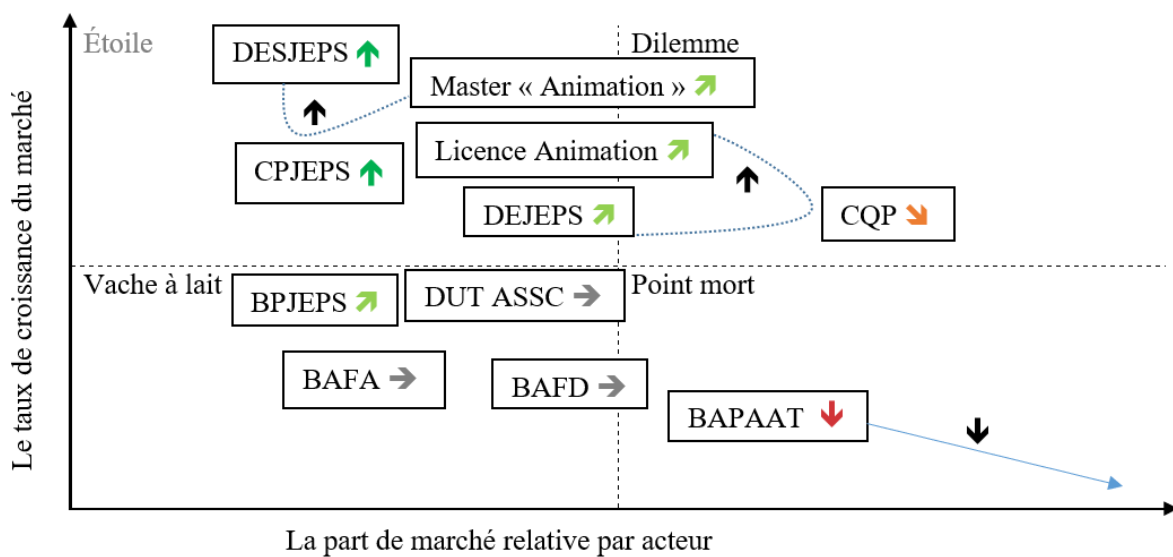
Étoile

DESJEPS

Dilemme

Master « Animation »

Licence Animation

CPJEPS

DEJEPS

CQP

Vache à lait

BPJEPS

DUT ASSC

Point mort

BAFA

BAFD

BAPAAT

Le taux de croissance du marché

La part de marché relative par acteur